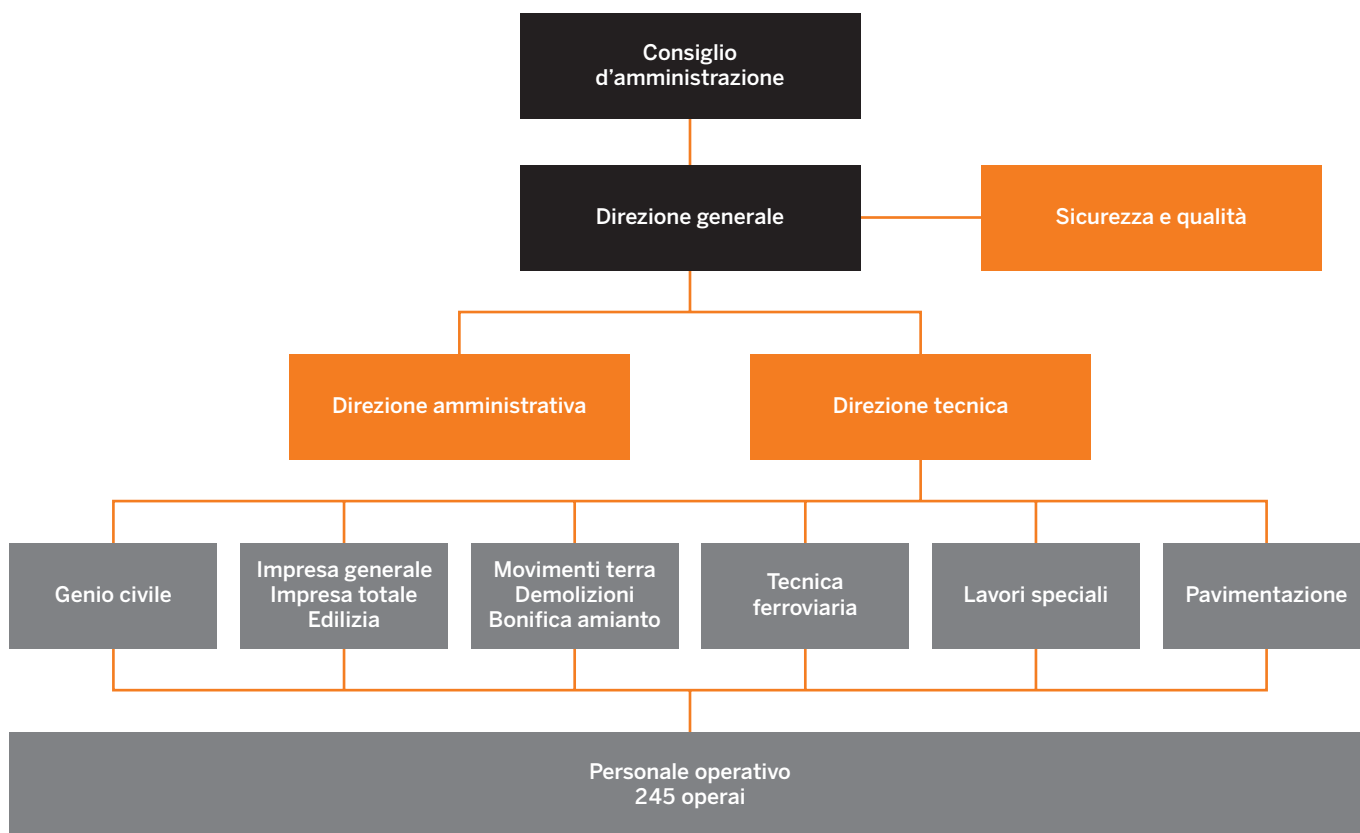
Consiglio d’amministrazione

Direzione generale

Sicurezza e qualità

Direzione amministrativa

Direzione tecnica

Genio civile

Impresa generale
Impresa totale
Edilizia

Movimenti terra
Demolizioni
Bonifica amianto

Tecnica ferroviaria

Lavori speciali

Pavimentazione

Personale operativo
245 operai